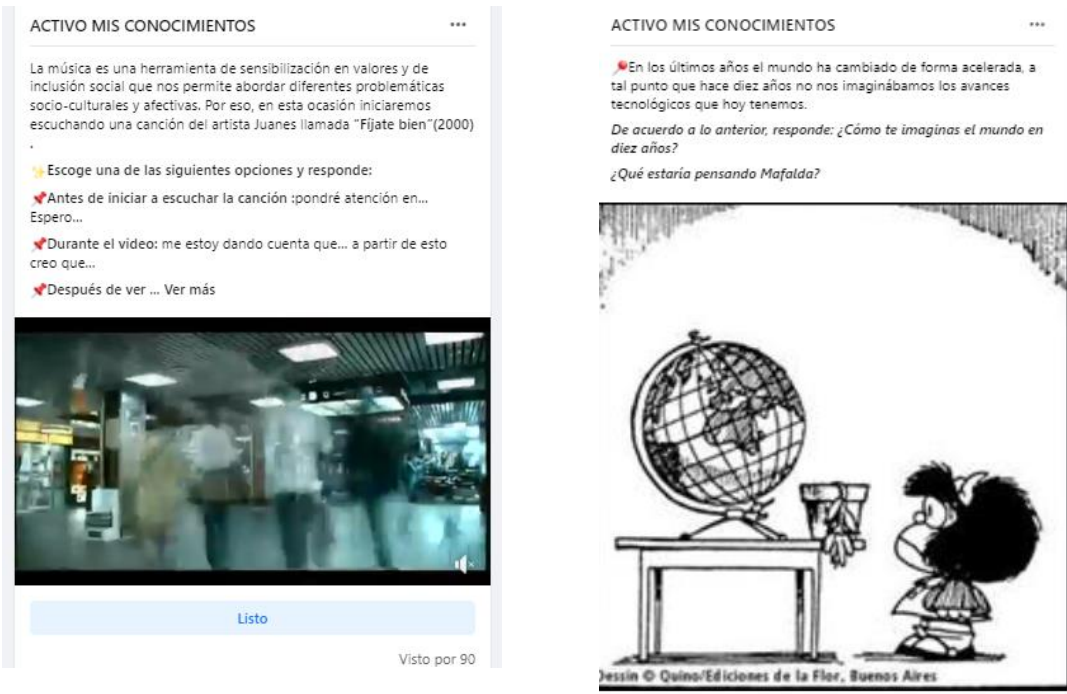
ACTIVO MIS CONOCIMIENTOS

...

La música es una herramienta de sensibilización en valores y de inclusión social que nos permite abordar diferentes problemáticas socio-culturales y afectivas. Por eso, en esta ocasión iniciaremos escuchando una canción del artista Juanes llamada "Fíjate bien"(2000)
.

✨Escoge una de las siguientes opciones y responde:

📌Antes de iniciar a escuchar la canción :pondré atención en... Espero...

📌Durante el video: me estoy dando cuenta que... a partir de esto creo que...

📌Después de ver ... Ver más

Listo

Visto por 90

ACTIVO MIS CONOCIMIENTOS

...

📍En los últimos años el mundo ha cambiado de forma acelerada, a tal punto que hace diez años no nos imaginábamos los avances tecnológicos que hoy tenemos.

De acuerdo a lo anterior, responde: ¿Cómo te imaginas el mundo en diez años?

¿Qué estaría pensando Mafalda?

Dessin © Quino/Ediciones de la Flor, Buenos Aires